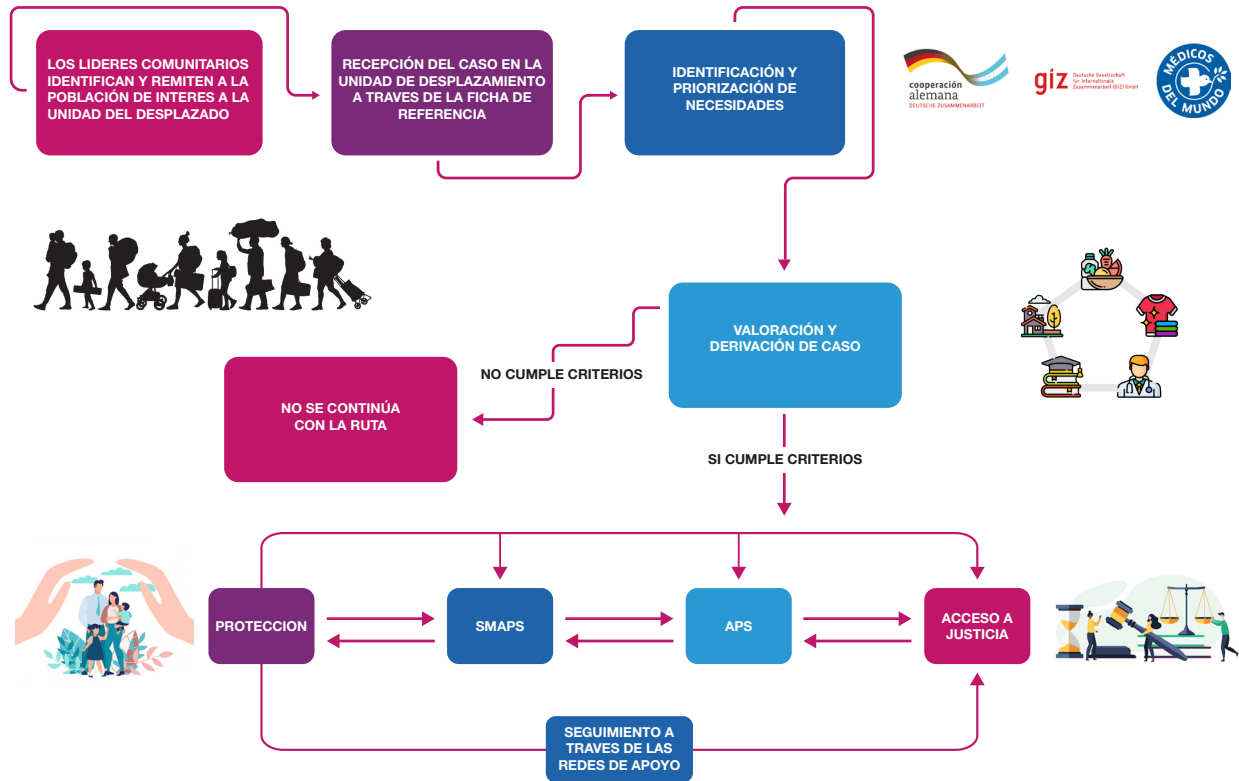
LOS LIDERES COMUNITARIOS IDENTIFICAN Y REMITEN A LA POBLACIÓN DE INTERES A LA UNIDAD DEL DESPLAZADO

RECEPCIÓN DEL CASO EN LA UNIDAD DE DESPLAZAMIENTO A TRAVES DE LA FICHA DE REFERENCIA

IDENTIFICACIÓN Y PRIORIZACIÓN DE NECESIDADES

cooperación alemana
DEUTSCHE ZUSAMMENARBEIT

giz Deutsche Gesellschaft für Internationale Zusammenarbeit (GIZ) GmbH

MÉDICOS DEL MUNDO

VALORACIÓN Y DERIVACIÓN DE CASO

NO CUMPLE CRITERIOS

NO SE CONTINÚA CON LA RUTA

SI CUMPLE CRITERIOS

PROTECCION

SMAPS

APS

ACCESO A JUSTICIA

SEGUIMIENTO A TRAVES DE LAS REDES DE APOYO